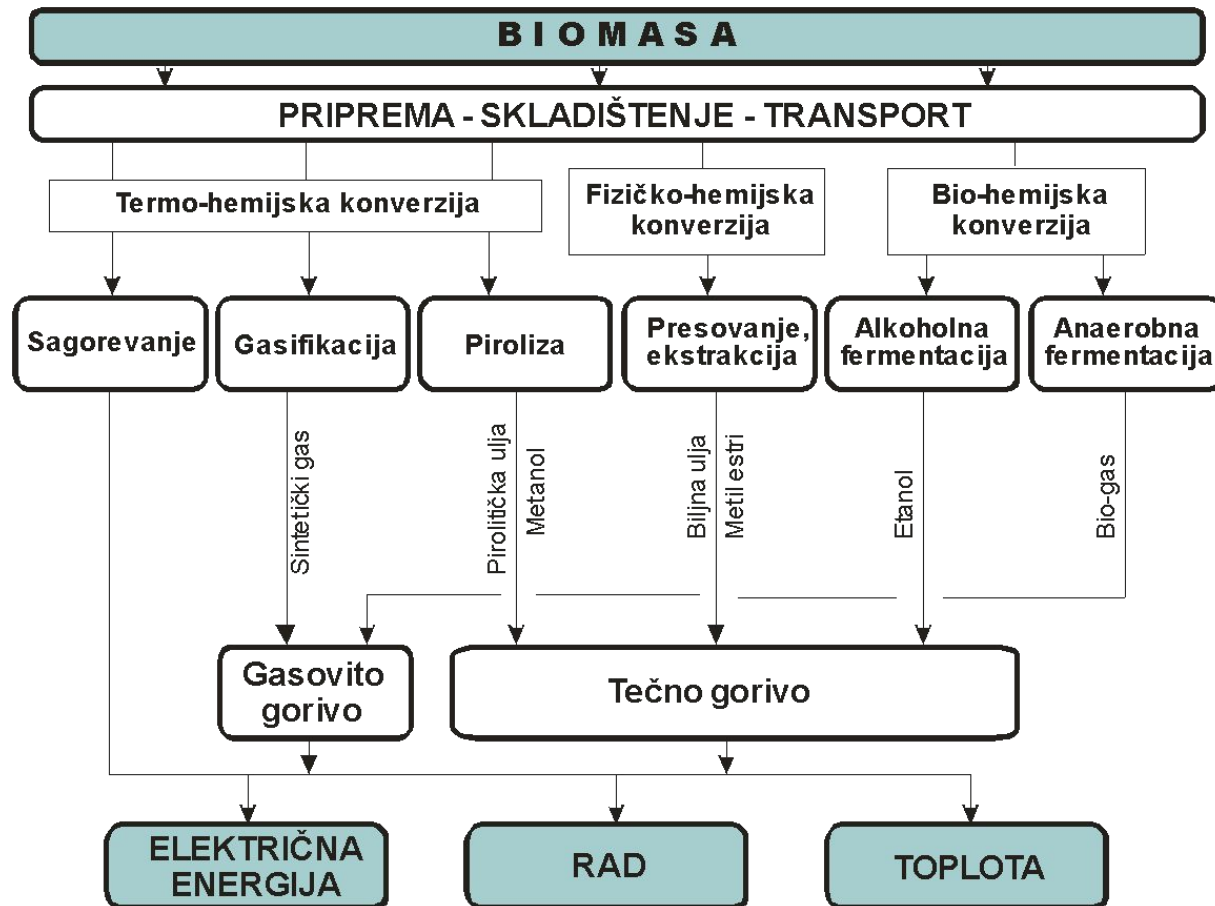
BIOMASA

PRIPREMA - SKLADIŠTENJE - TRANSPORT

Termo-hemijska konverzija

Fizičko-hemijska konverzija

Bio-hemijska konverzija

Sagorevanje

Gasifikacija

Piroliza

Presovanje, ekstrakcija

Alkoholna fermentacija

Anaerobna fermentacija

Sintetički gas

Pirolitička ulja

Metanol

Biljna ulja

Metil estri

Etanol

Bio-gas

Gasovito gorivo

Tečno gorivo

ELEKTRIČNA ENERGIJA

RAD

TOPLOTA